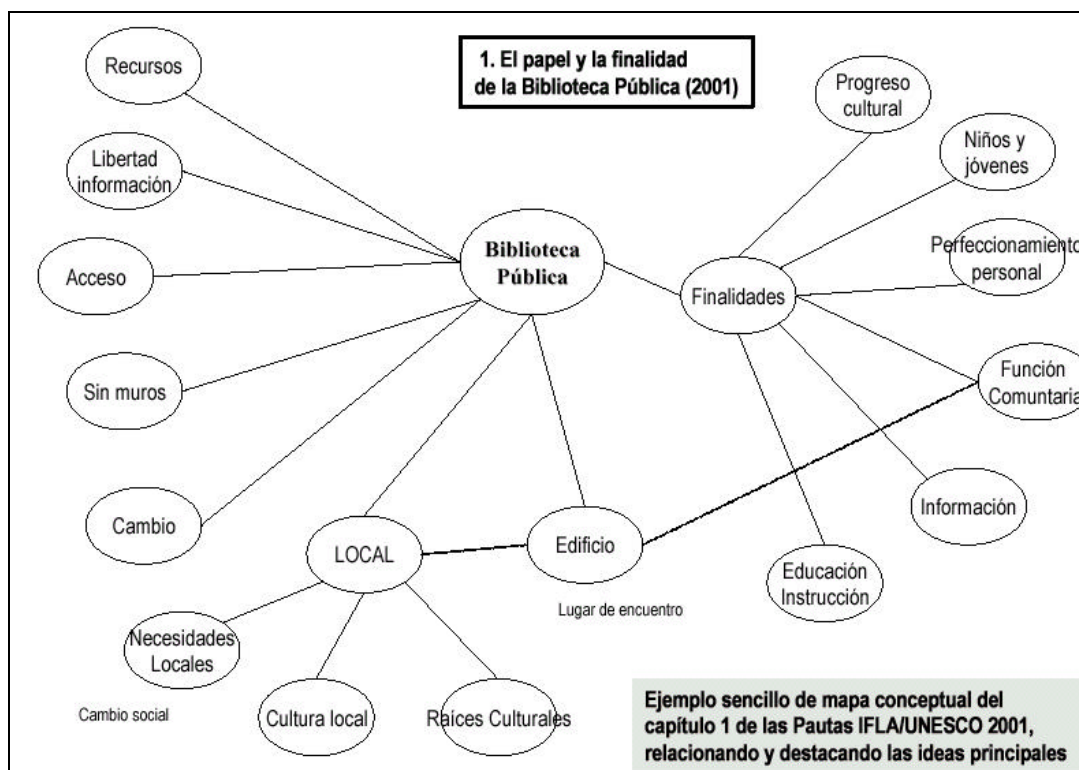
1. El papel y la finalidad de la Biblioteca Pública (2001)

Recursos

Libertad información

Acceso

Sin muros

Cambio

Biblioteca Pública

Progreso cultural

Niños y jóvenes

Perfeccionamiento personal

Finalidades

Función Comuntaria

Información

Educación Instrucción

Edificio

Lugar de encuentro

LOCAL

Necesidades Locales

Cultura local

Raíces Culturales

Cambio social

Ejemplo sencillo de mapa conceptual del capítulo 1 de las Pautas IFLA/UNESCO 2001, relacionando y destacando las ideas principales